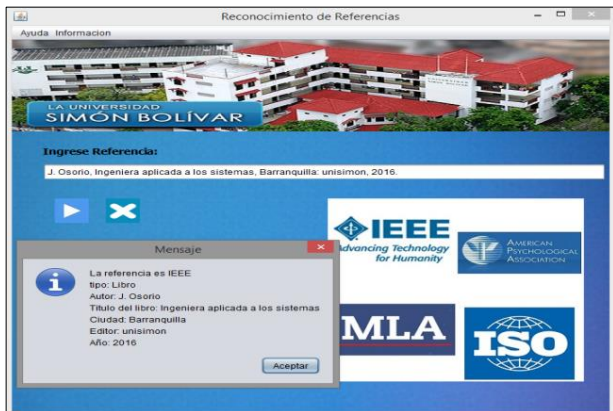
Reconocimiento de Referencias

Ayuda Informacion

LA UNIVERSIDAD
SIMÓN BOLÍVAR

Ingrese Referencia:

J. Osorio, Ingeniera aplicada a los sistemas, Barranquilla: unisimon, 2016.

Mensaje

La referencia es IEEE
tipo: Libro
Autor: J. Osorio
Titulo del libro: Ingeniera aplicada a los sistemas
Ciudad: Barranquilla
Editor: unisimon
Año: 2016

Aceptar

IEEE
Advancing Technology for Humanity

AMERICAN PSYCHOLOGICAL ASSOCIATION

MLA

ISO